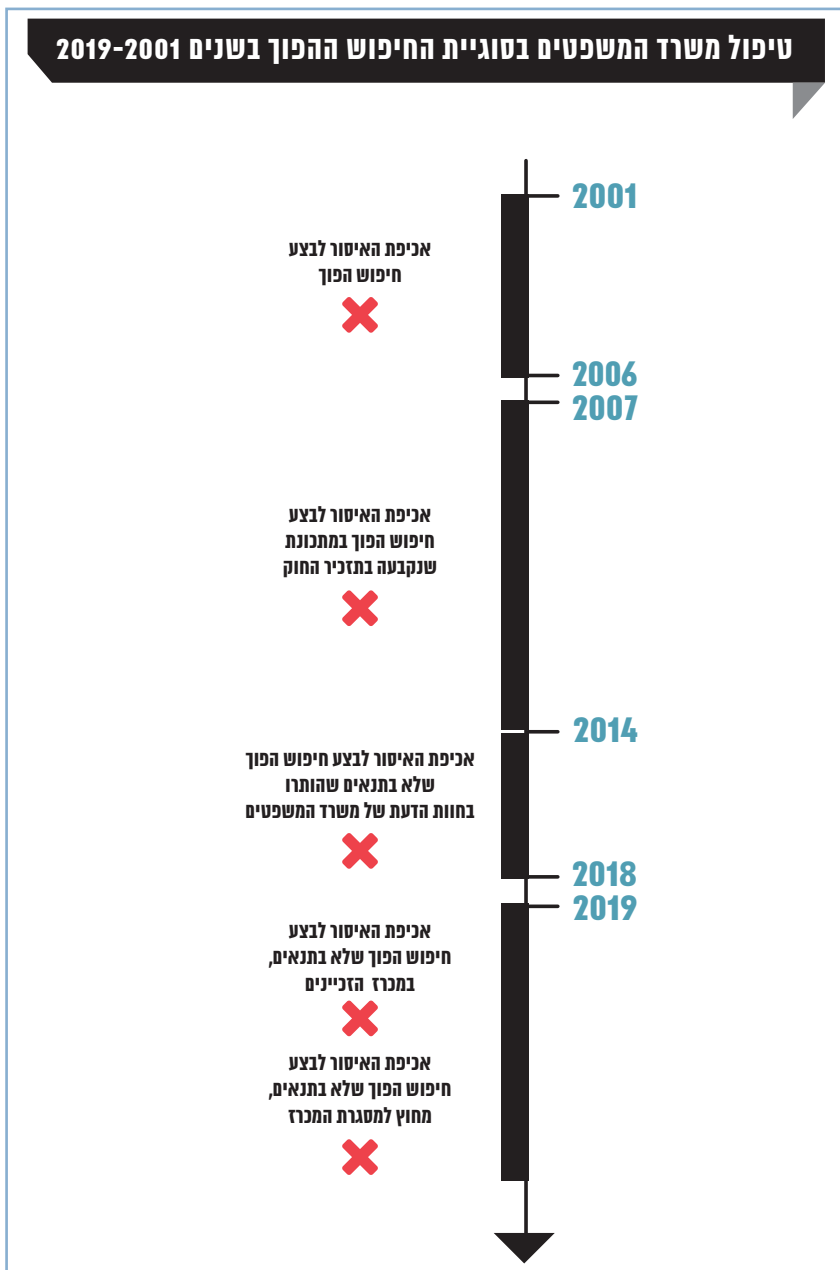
טיפול משרד המשפטים בסוגיית החיפוש ההפוך בשנים 2001-2019

2001

אכיפת האיסור לבצע חיפוש הפוך

2006

2007

אכיפת האיסור לבצע חיפוש הפוך במתכונת שנקבעה בתזכיר החוק

2014

אכיפת האיסור לבצע חיפוש הפוך שלא בתנאים שהותרו בחוות הדעת של משרד המשפטים

2018

2019

אכיפת האיסור לבצע חיפוש הפוך שלא בתנאים, במכרז הזכיינים

אכיפת האיסור לבצע חיפוש הפוך שלא בתנאים, מחוץ למסגרת המכרז